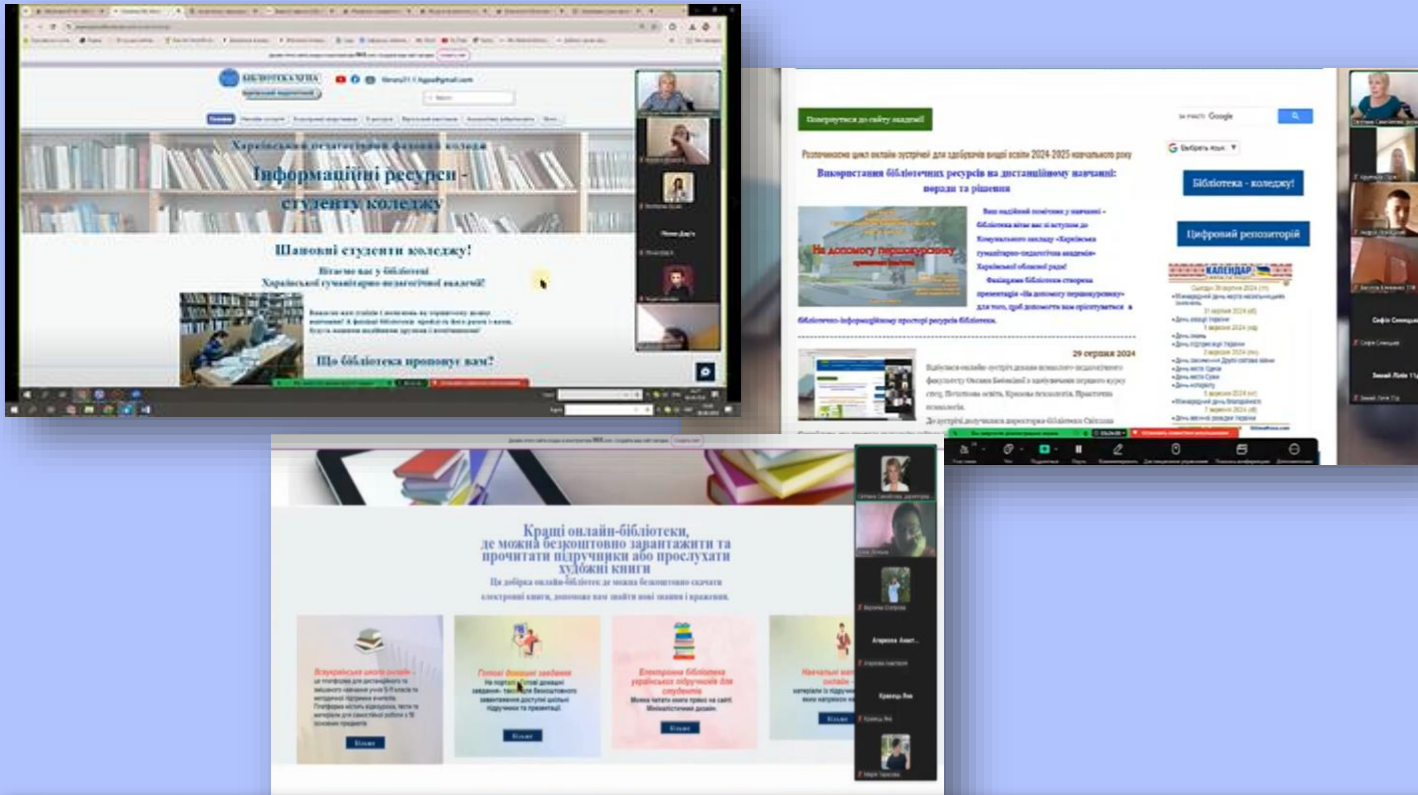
БІБЛІОТЕКА ХГПА

Харківський педагогічний

Харківський гуманітарний фаховий коледж

Інформаційні ресурси - студенту коледжу

Шановні студенти коледжу!

Вітаємо вас у бібліотеці Харківської гуманітарно-педагогічної академії!

Що бібліотека пропонує вам?

Повернутися до сайту академії

Розпочинаємо цикл онлайн зустрічей для здобувачів вищої освіти 2024-2025 навчального року

Використання бібліотечних ресурсів на дистанційному навчанні: поради та рішення

На допомогу першокурснику

Ваш надійний помічник у навчанні – бібліотека вітає вас зі вступом до Комунального закладу «Харківська гуманітарно-педагогічна академія» Харківської обласної ради!

Фахівцями бібліотеки створена презентація «На допомогу першокурснику» для того, щоб допомогти вам орієнтуватися в бібліотечно-інформаційному просторі ресурсів бібліотеки.

29 серпня 2024

Бібліотека - коледжу!

Цифровий репозиторій

КАЛЕНДАР

Кращі онлайн-бібліотеки, де можна безкоштовно завантажити та прочитати підручники або прослухати художні книги

Ця добірка онлайн-бібліотек де можна безкоштовно скачати електронні книги, допоможе вам знайти нові знання і враження.

Всеукраїнська школа онлайн

Готові домашні завдання

Електронна бібліотека українських підручників для студентів

Навчальні матеріали онлайн

Більше

Більше

Більше